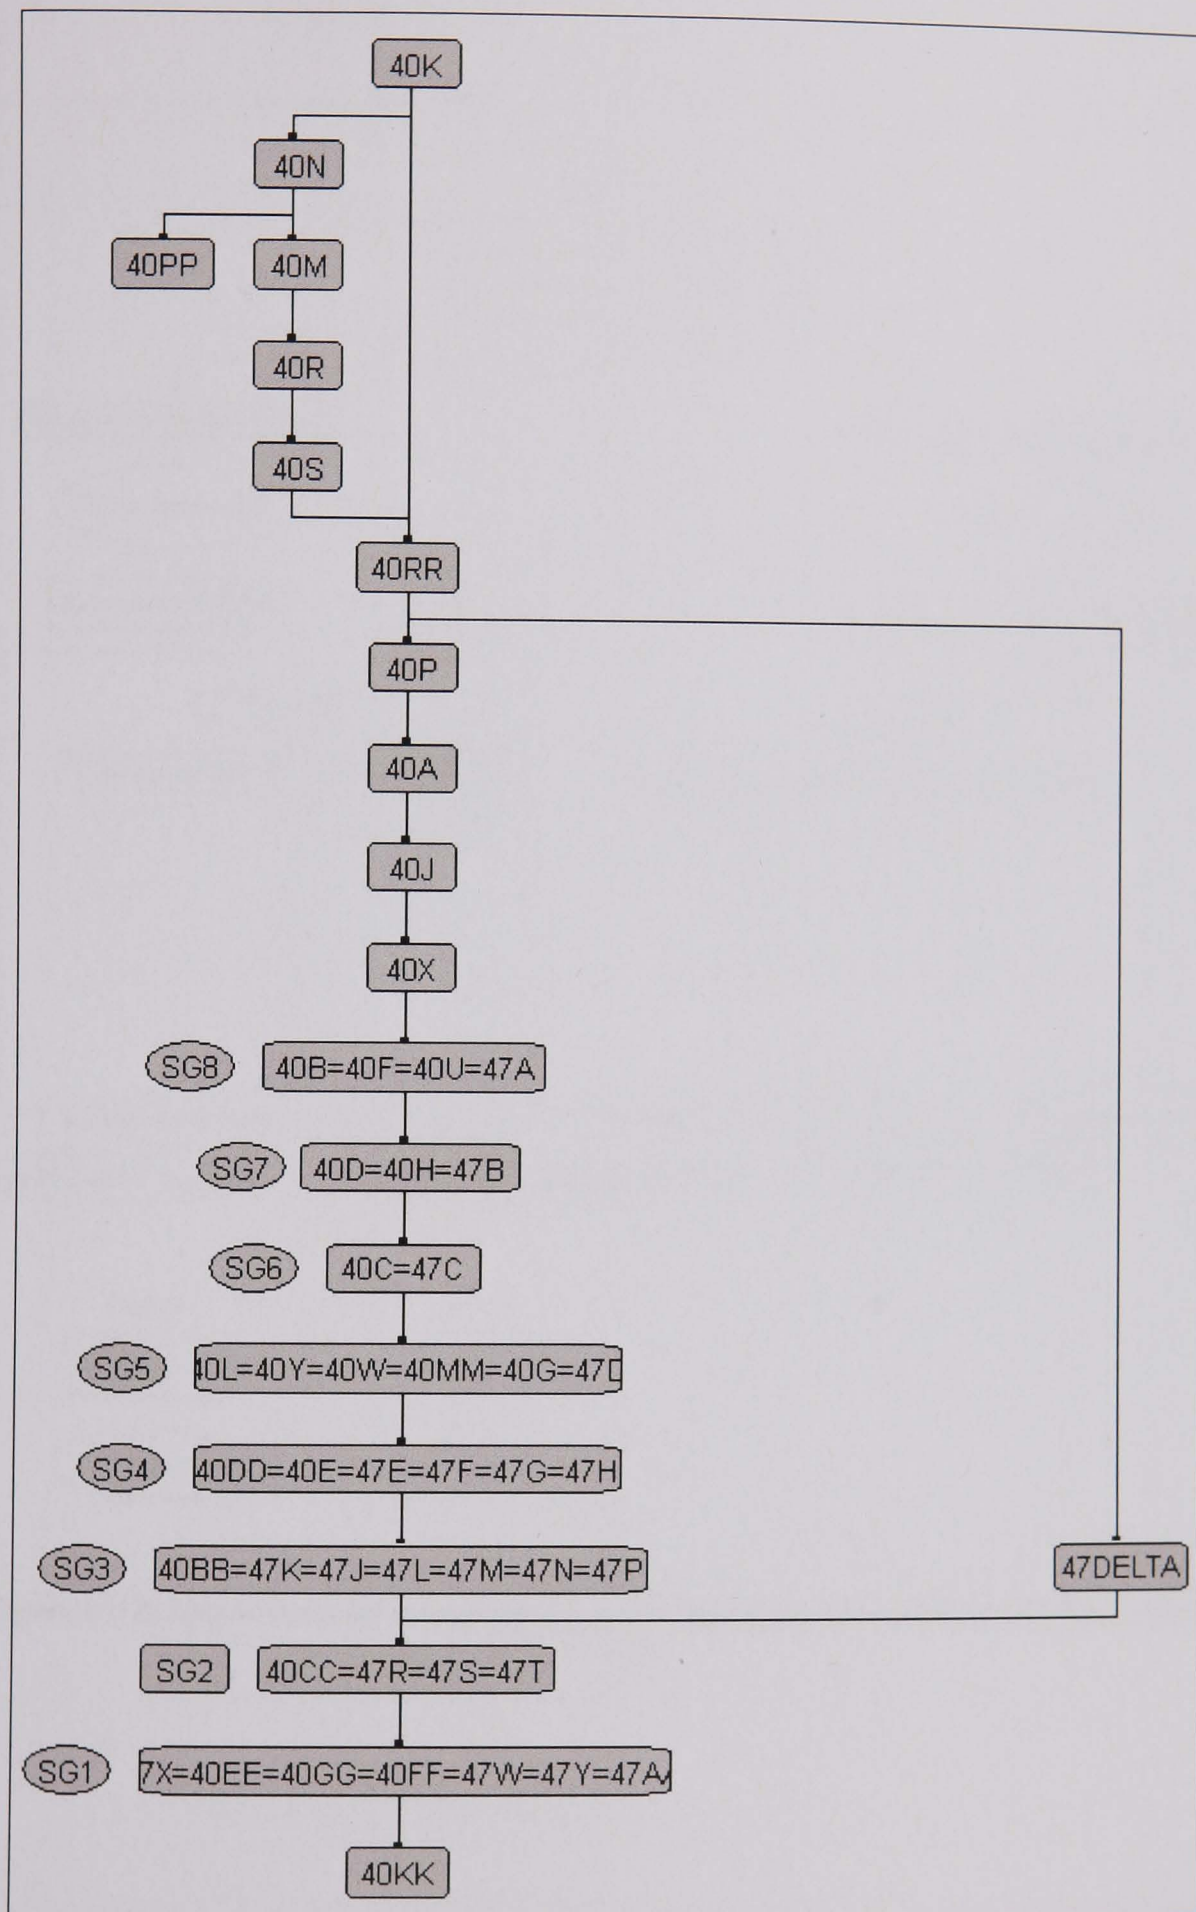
40K

40N

40PP

40M

40R

40S

40RR

40P

40A

40J

40X

SG8 40B=40F=40U=47A

SG7 40D=40H=47B

SG6 40C=47C

SG5 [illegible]0L=40Y=40W=40MM=40G=47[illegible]

SG4 40DD=40E=47E=47F=47G=47H

SG3 40BB=47K=47J=47L=47M=47N=47P

47DELTA

SG2 40CC=47R=47S=47T

SG1 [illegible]7X=40EE=40GG=40FF=47W=47Y=47A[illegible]

40KK